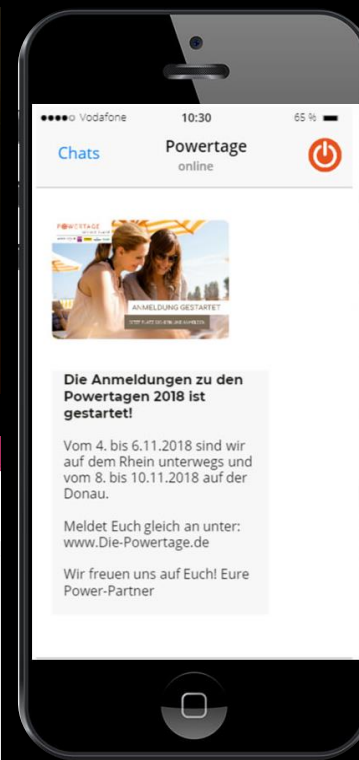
●●●●○ Vodafone 10:30 65 %

Chats Powertage online

POWERTAGE

ANMELDUNG GESTARTET

JETZT PLATZ SICHERN UND ANMELDEN

**Die Anmeldungen zu den Powertagen 2018 ist gestartet!**

Vom 4. bis 6.11.2018 sind wir auf dem Rhein unterwegs und vom 8. bis 10.11.2018 auf der Donau.

Meldet Euch gleich an unter: www.Die-Powertage.de

Wir freuen uns auf Euch! Eure Power-Partner